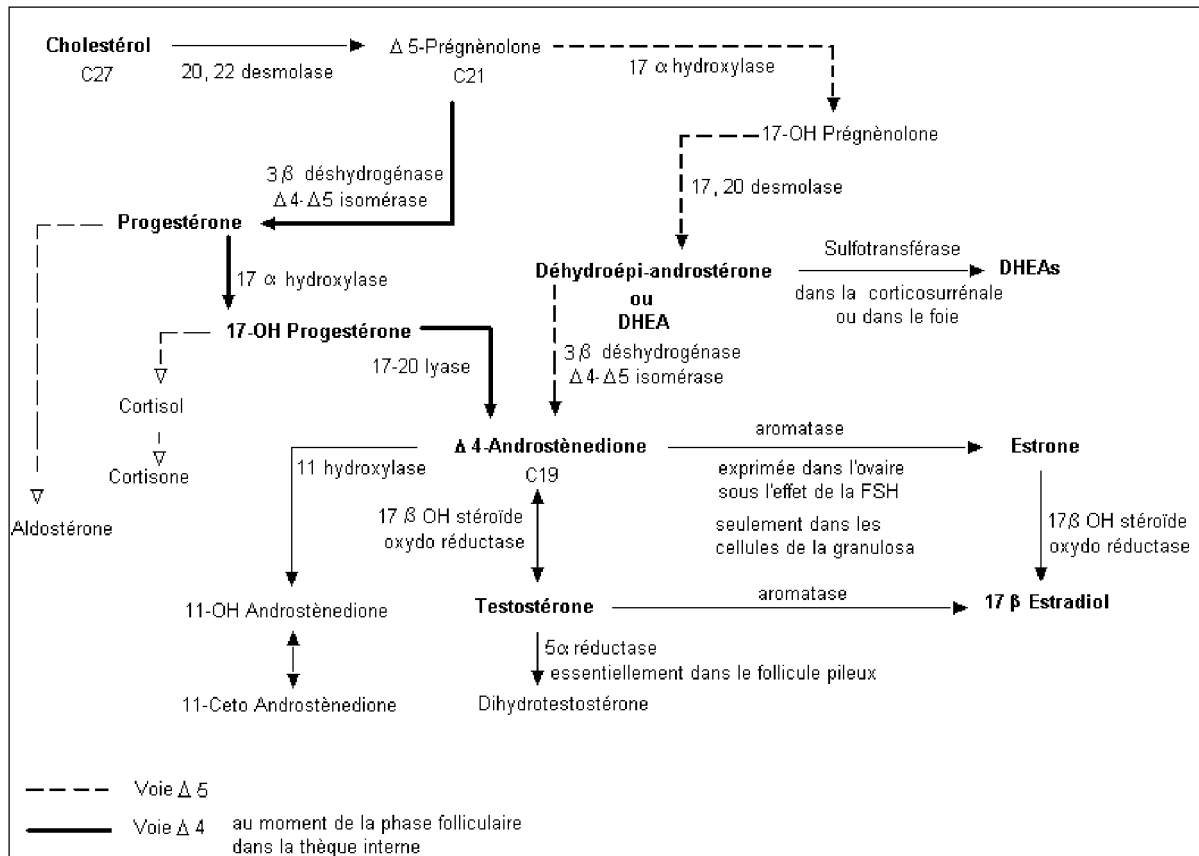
Cholestérol
C27

20, 22 desmolase

Δ 5-Prégnènolone
C21

17 α hydroxylase

17-OH Prégnènolone

17, 20 desmolase

3 ß déshydrogénase
Δ 4- Δ 5 isomérase

Progestérone

17 α hydroxylase

17-OH Progestérone

17-20 lyase

Cortisol

Cortisone

Aldostérone

Déhydroépi-androstérone
ou
DHEA

Sulfotransférase

DHEAs

dans la corticosurrénale
ou dans le foie

3 ß déshydrogénase
Δ 4- Δ 5 isomérase

Δ 4-Androstènedione
C19

aromatase

Estrone

exprimée dans l'ovaire
sous l'effet de la FSH

seulement dans les
cellules de la granulosa

11 hydroxylase

17 ß OH stéroïde
oxydo réductase

17ß OH stéroïde
oxydo réductase

11-OH Androstènedione

Testostérone

aromatase

17 β Estradiol

11-Ceto Androstènedione

5α réductase
essentiellement dans le follicule pileux

Dihydrotestostérone

Voie Δ 5

Voie Δ 4 au moment de la phase folliculaire
dans la thèque interne